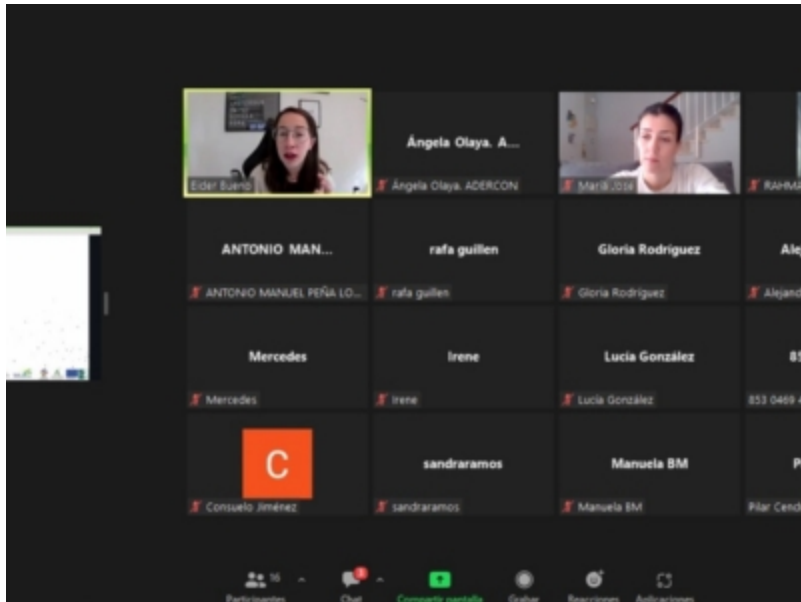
Eider Bueno

Ángela Olaya. A...

Ángela Olaya. ADERCON

María José

RAHMA

ANTONIO MAN...

ANTONIO MANUEL PEÑA LO...

rafa guillen

rafa guillen

Gloria Rodriguez

Gloria Rodriguez

Ale

Alejand

Mercedes

Mercedes

Irene

Irene

Lucia González

Lucia González

85

853 0469

C

Consuelo Jiménez

sandraramos

sandraramos

Manuela BM

Manuela BM

P

Pilar Cend

16

Participantes

Chat

Compartir pantalla

Grabar

Reacciones

Aplicaciones